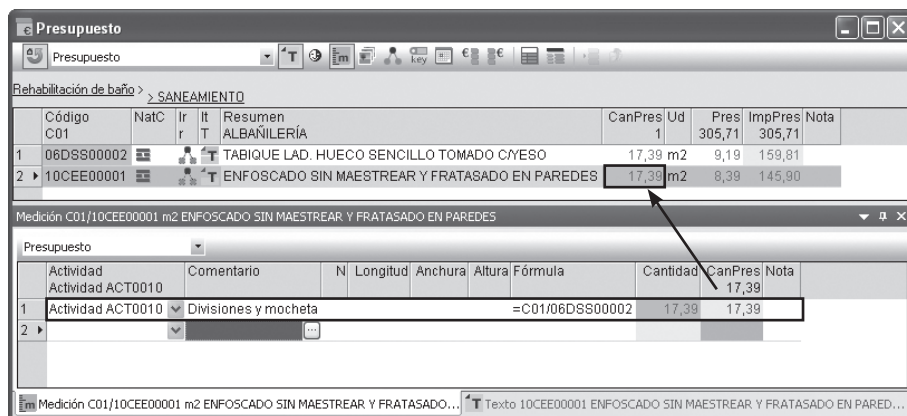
Presupuesto

Presupuesto

Rehabilitación de baño > > SANEAMIENTO

| | Código | NatC | Ir | It | Resumen | CanPres | Ud | Pres | ImpPres | Nota |
|---|---|---|---|---|---|---|---|---|---|---|
| | C01 | | r | T | ALBAÑILERÍA | 1 | | 305,71 | 305,71 | |
| 1 | 06DSS00002 | | | | TABIQUE LAD. HUECO SENCILLO TOMADO C/YESO | 17,39 | m2 | 9,19 | 159,81 | |
| 2 | 10CEE00001 | | | | ENFOSCADO SIN MAESTREAR Y FRATASADO EN PAREDES | 17,39 | m2 | 8,39 | 145,90 | |

Medición C01/10CEE00001 m2 ENFOSCADO SIN MAESTREAR Y FRATASADO EN PAREDES

Presupuesto

| | Actividad | Comentario | N | Longitud | Anchura | Altura | Fórmula | Cantidad | CanPres | Nota |
|---|---|---|---|---|---|---|---|---|---|---|
| | Actividad ACT0010 | | | | | | | | 17,39 | |
| 1 | Actividad ACT0010 | Divisiones y mocheta | | | | | =C01/06DSS00002 | 17,39 | 17,39 | |
| 2 | | | | | | | | | | |

Medición C01/10CEE00001 m2 ENFOSCADO SIN MAESTREAR Y FRATASADO... Texto 10CEE00001 ENFOSCADO SIN MAESTREAR Y FRATASADO EN PARED...